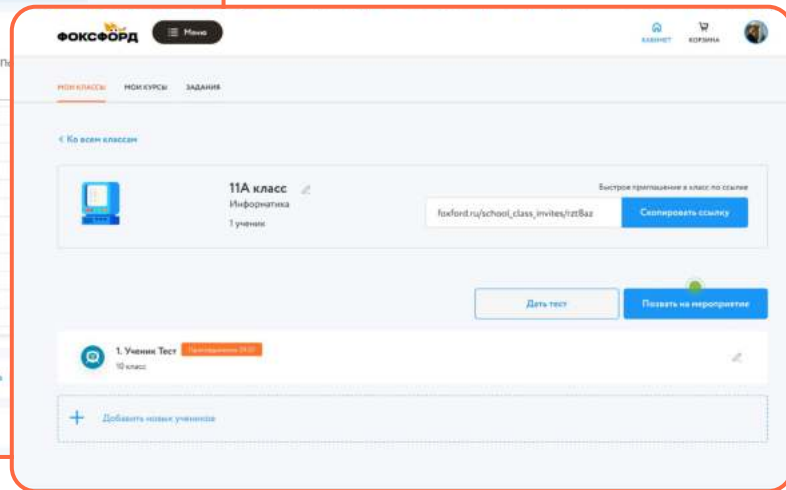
ФОКСФОРД Меню

КАБИНЕТ КОРЗИНА

МОИ КЛАССЫ МОИ КУРСЫ ЗАДАНИЯ

< Ко всем классам

11А класс
Информатика
1 ученик

Быстрое приглашение в класс по ссылке
foxford.ru/school_class_invites/rzt8az
Скопировать ссылку

Дать тест
Позвать на мероприятие

1. Ученик Тест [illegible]
10 класс

+ Добавить новых учеников